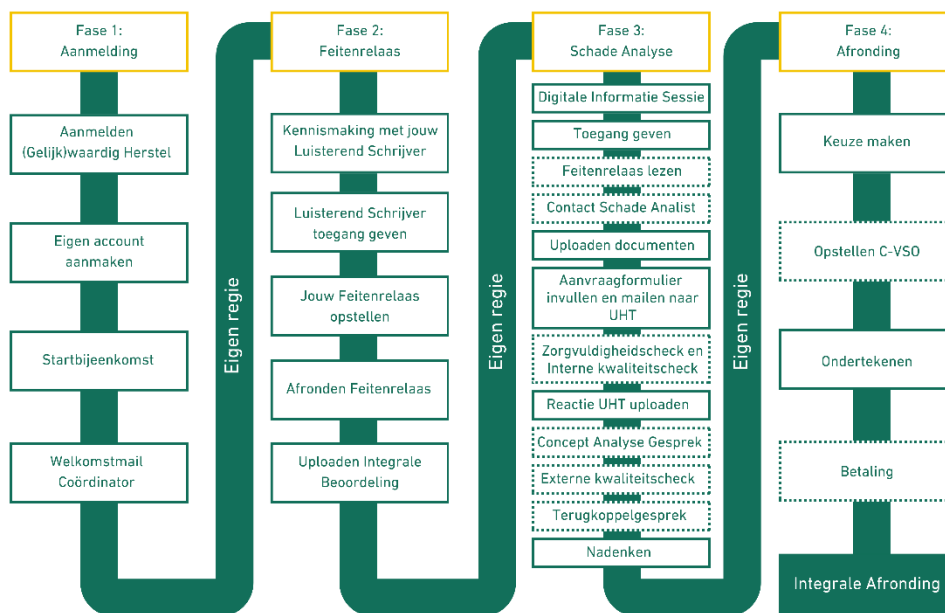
Fase 1:
Aanmelding

Aanmelden (Gelijk)waardig Herstel

Eigen account aanmaken

Startbijeenkomst

Welkomstmail Coördinator

Eigen regie

Fase 2:
Feitenrelaas

Kennismaking met jouw Luisterend Schrijver

Luisterend Schrijver toegang geven

Jouw Feitenrelaas opstellen

Afronden Feitenrelaas

Uploaden Integrale Beoordeling

Eigen regie

Fase 3:
Schade Analyse

Digitale Informatie Sessie

Toegang geven

Feitenrelaas lezen

Contact Schade Analist

Uploaden documenten

Aanvraagformulier invullen en mailen naar UHT

Zorgvuldigheidscheck en Interne kwaliteitscheck

Reactie UHT uploaden

Concept Analyse Gesprek

Externe kwaliteitscheck

Terugkoppelgesprek

Nadenken

Eigen regie

Fase 4:
Afronding

Keuze maken

Opstellen C-VSO

Ondertekenen

Betaling

Integrale Afronding